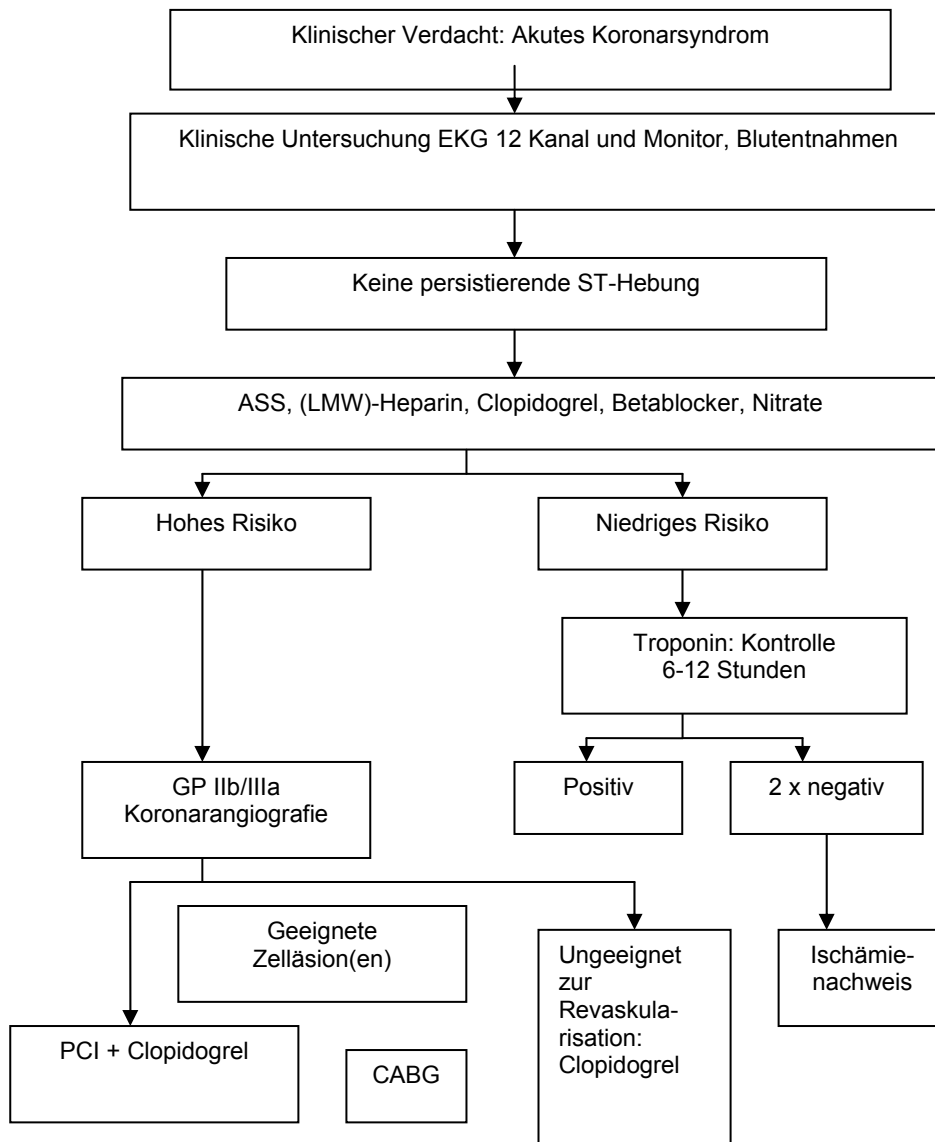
Klinischer Verdacht: Akutes Koronarsyndrom

Klinische Untersuchung EKG 12 Kanal und Monitor, Blutentnahmen

Keine persistierende ST-Hebung

ASS, (LMW)-Heparin, Clopidogrel, Betablocker, Nitrate

Hohes Risiko

Niedriges Risiko

Troponin: Kontrolle 6-12 Stunden

GP IIb/IIIa Koronarangiografie

Positiv

2 x negativ

Geeignete Zelläsion(en)

Ungeeignet zur Revaskularisation: Clopidogrel

Ischämienachweis

PCI + Clopidogrel

CABG